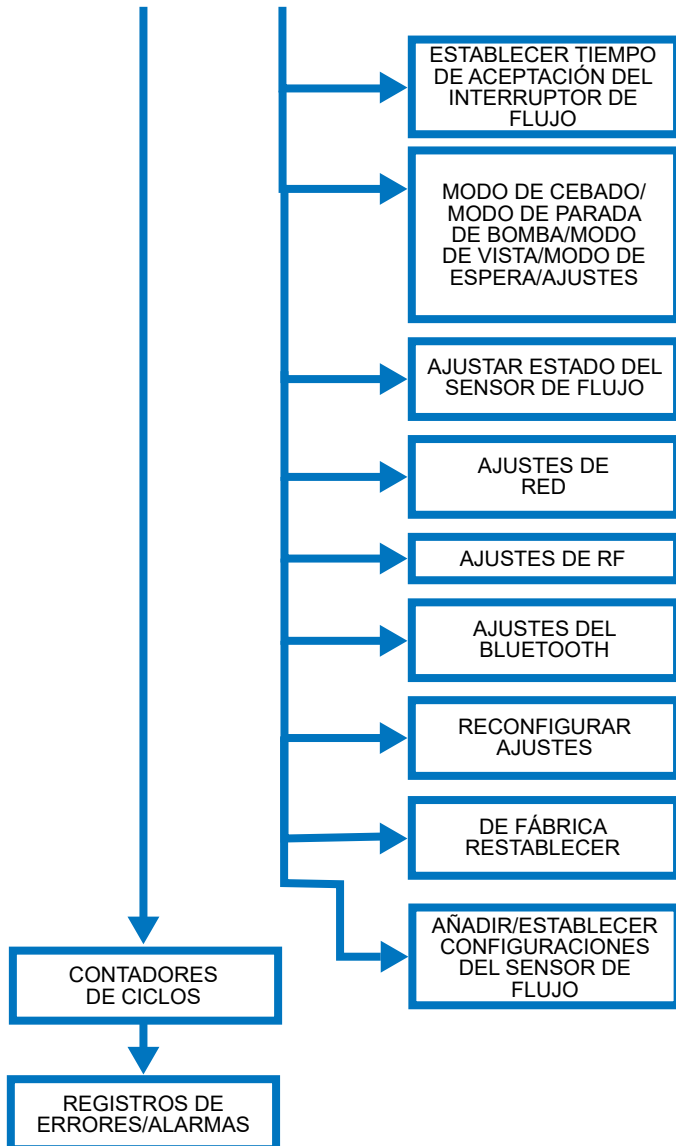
ESTABLECER TIEMPO DE ACEPTACIÓN DEL INTERRUPTOR DE FLUJO

MODO DE CEBADO/ MODO DE PARADA DE BOMBA/MODO DE VISTA/MODO DE ESPERA/AJUSTES

AJUSTAR ESTADO DEL SENSOR DE FLUJO

AJUSTES DE RED

AJUSTES DE RF

AJUSTES DEL BLUETOOTH

RECONFIGURAR AJUSTES

DE FÁBRICA RESTABLECER

AÑADIR/ESTABLECER CONFIGURACIONES DEL SENSOR DE FLUJO

CONTADORES DE CICLOS

REGISTROS DE ERRORES/ALARMAS